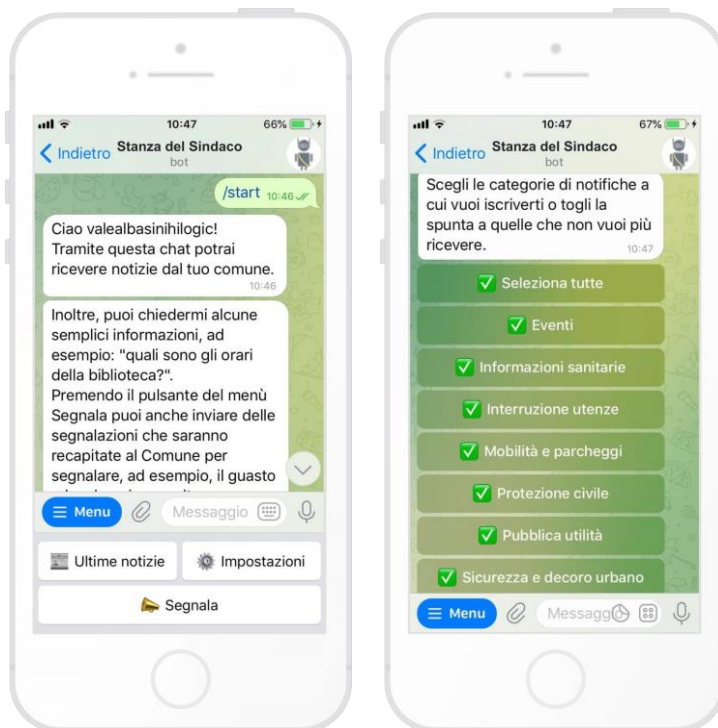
10:47
66%
Indietro
Stanza del Sindaco
bot

/start 10:46

Ciao valealbasinihilogic!
Tramite questa chat potrai ricevere notizie dal tuo comune.
10:46

Inoltre, puoi chiedermi alcune semplici informazioni, ad esempio: "quali sono gli orari della biblioteca?".
Premendo il pulsante del menù Segnala puoi anche inviare delle segnalazioni che saranno recapitate al Comune per segnalare, ad esempio, il guasto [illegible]

Menu
Messaggio

Ultime notizie
Impostazioni
Segnala

10:47
67%
Indietro
Stanza del Sindaco
bot

Scegli le categorie di notifiche a cui vuoi iscriverti o togli la spunta a quelle che non vuoi più ricevere.
10:47

Seleziona tutte
Eventi
Informazioni sanitarie
Interruzione utenze
Mobilità e parcheggi
Protezione civile
Pubblica utilità
Sicurezza e decoro urbano

Menu
Messagg